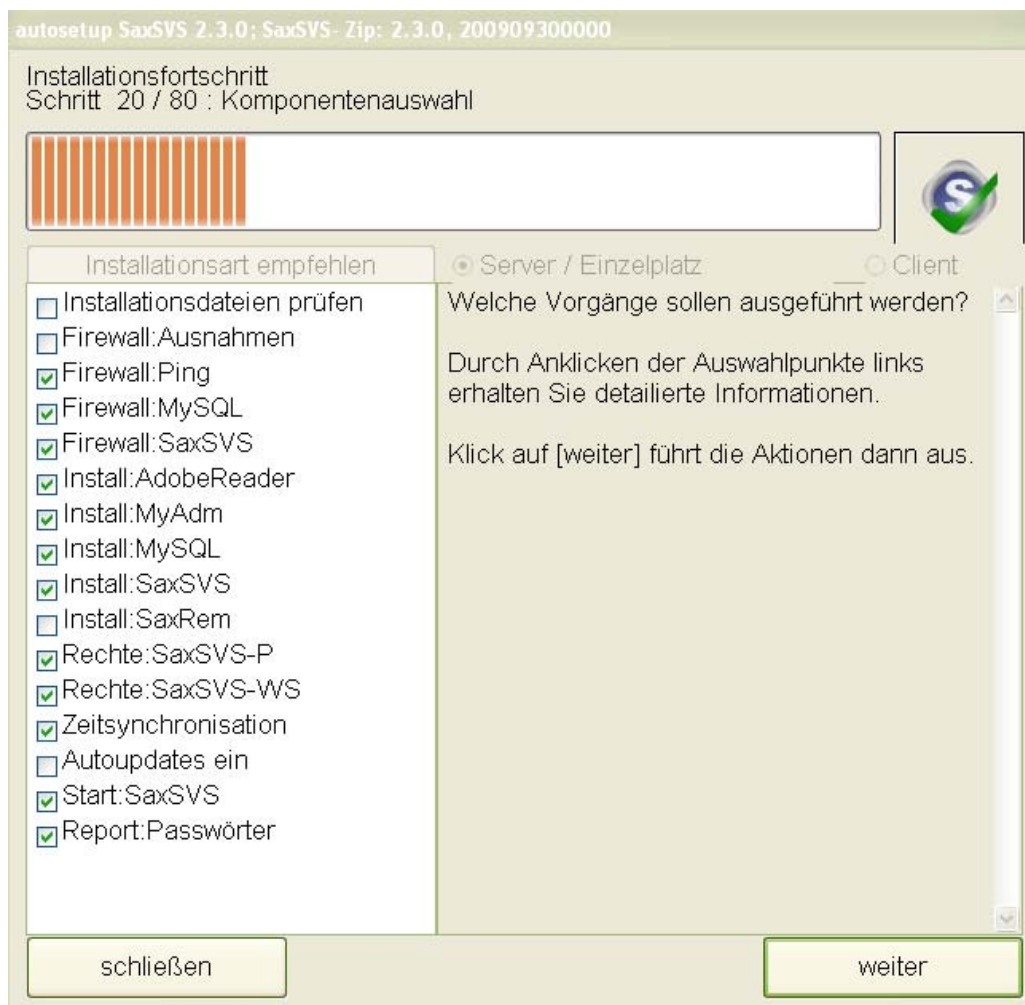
autosetup SaxSVS 2.3.0; SaxSVS- Zip: 2.3.0, 200909300000

Installationsfortschritt
Schritt 20 / 80 : Komponentenauswahl

Installationsart empfehlen

Server / Einzelplatz

Client

Installationsdateien prüfen
Firewall:Ausnahmen
Firewall:Ping
Firewall:MySQL
Firewall:SaxSVS
Install:AdobeReader
Install:MyAdm
Install:MySQL
Install:SaxSVS
Install:SaxRem
Rechte:SaxSVS-P
Rechte:SaxSVS-WS
Zeitsynchronisation
Autoupdates ein
Start:SaxSVS
Report:Passwörter

Welche Vorgänge sollen ausgeführt werden?

Durch Anklicken der Auswahlpunkte links erhalten Sie detailierte Informationen.

Klick auf [weiter] führt die Aktionen dann aus.

schließen

weiter